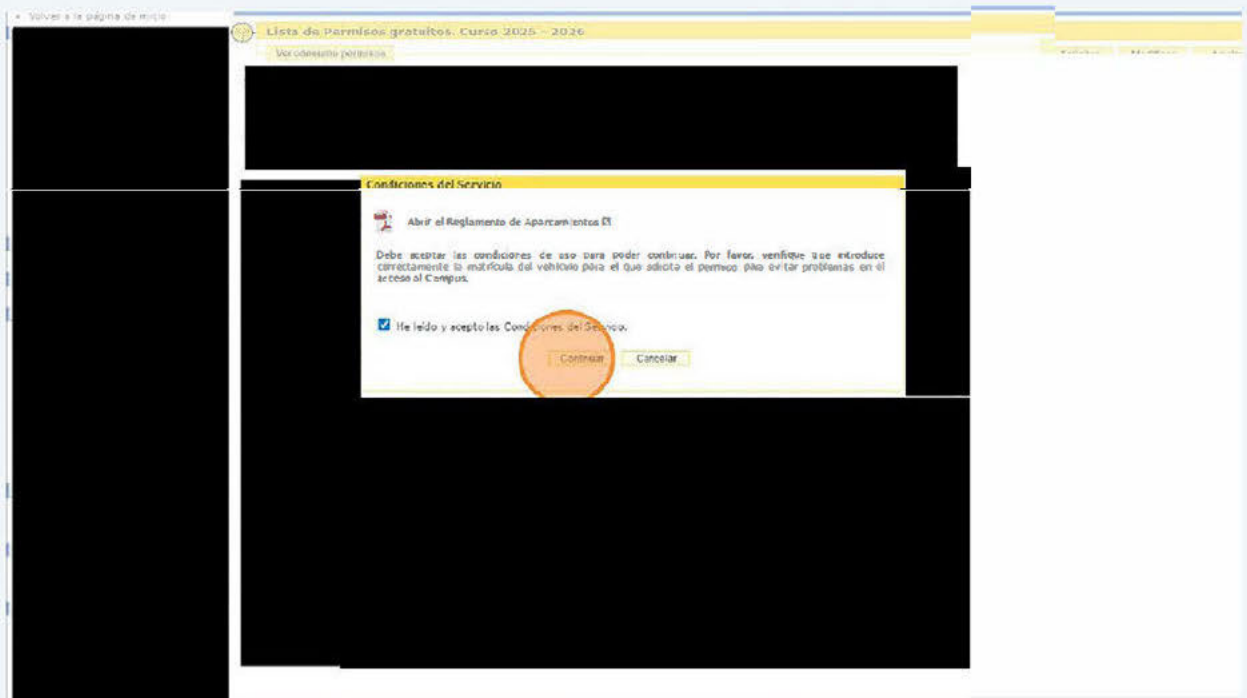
• Volver a la página de inicio

Lista de Permisos gratuitos. Curso 2025 - 2026

Ver concesión permisos

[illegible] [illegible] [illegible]

Condiciones del Servicio

Abrir el Reglamento de Aparcamientos

Debe aceptar las condiciones de uso para poder continuar. Por favor, verifique que introduce correctamente la matrícula del vehículo para el que solicita el permiso para evitar problemas en el acceso al Campus.

He leído y acepto las Condiciones del Servicio.

Continuar Cancelar